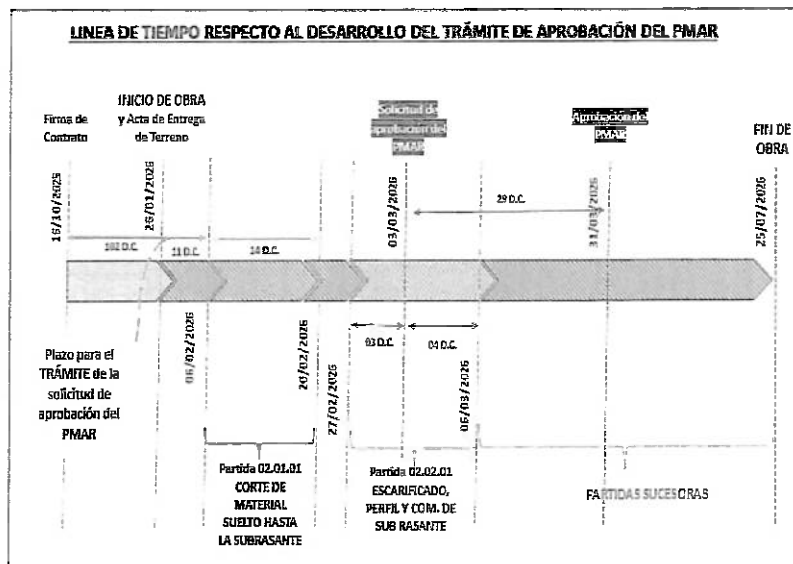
LINEA DE TIEMPO RESPECTO AL DESARROLLO DEL TRÁMITE DE APROBACIÓN DEL PMAR

Firma de Contrato

INICIO DE OBRA y Acta de Entrega de Terreno

Solicitud de aprobacion del PMAR

Aprobación del PMAR

FIN DE OBRA

16/10/2025

26/01/2026

03/03/2026

29 D.C.

31/03/2026

25/07/2026

102 D.C.

11 D.C.

14 D.C.

Plazo para el TRÁMITE de la solicitud de aprobación del PMAR

06/02/2026

20/02/2026

27/02/2026

03 D.C.

04 D.C.

06/03/2026

Partida 02.01.01 CORTE DE MATERIAL SUELTO HASTA LA SUBRASANTE

Partida 02.02.01 ESCARIFICADO, PERFIL Y COM. DE SUB RASANTE

PARTIDAS SUCESORAS